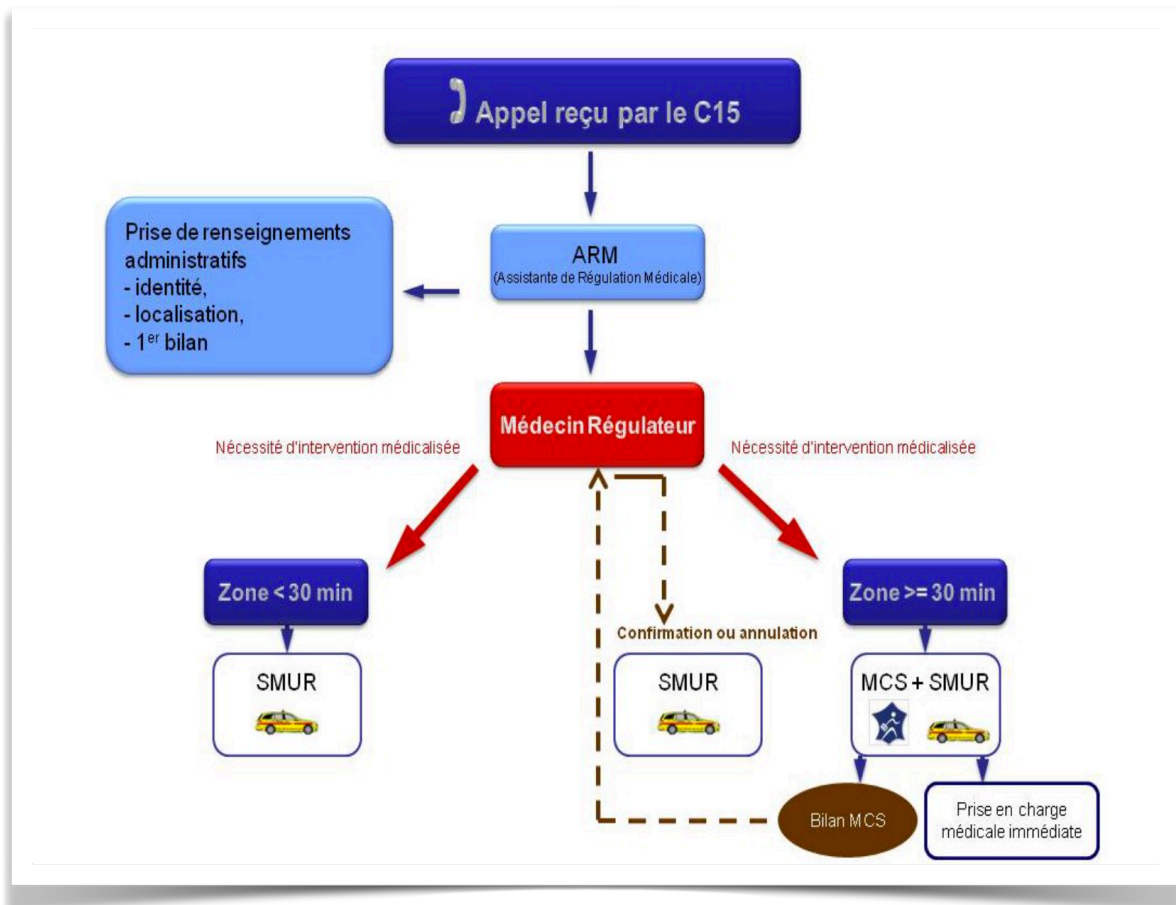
Appel reçu par le C15

ARM
(Assistante de Régulation Médicale)

Prise de renseignements administratifs
- identité,
- localisation,
- 1$^{er}$ bilan

Médecin Régulateur

Nécessité d'intervention médicalisée

Nécessité d'intervention médicalisée

Zone < 30 min

SMUR

Confirmation ou annulation

SMUR

Zone >= 30 min

MCS + SMUR

Bilan MCS

Prise en charge médicale immédiate